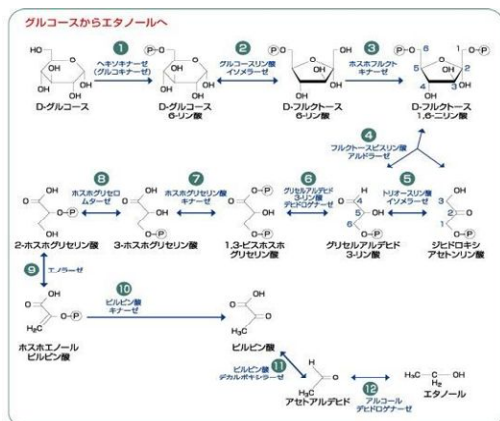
グルコースからエタノールへ

1 ヘキソキナーゼ（グルコキナーゼ）

2 グルコースリン酸イソメラーゼ

3 ホスホフルクトキナーゼ

HO OH O OH OH OH
D-グルコース

Ⓟ-O O OH OH OH OH
D-グルコース 6-リン酸

Ⓟ-O O OH OH OH
D-フルクトース 6-リン酸

Ⓟ-O 6 O 1 O-Ⓟ 5 2 4 3 OH OH OH
D-フルクトース 1,6-ニリン酸

4 フルクトースビスリン酸アルドラーゼ

5 トリオースリン酸イソメラーゼ

6 グリセルアルデヒド3-リン酸デヒドロゲナーゼ

7 ホスホグリセリン酸キナーゼ

8 ホスホグリセロムターゼ

O OH O-Ⓟ OH
2-ホスホグリセリン酸

O OH OH O-Ⓟ
3-ホスホグリセリン酸

O O-Ⓟ OH O-Ⓟ
1,3-ビスホスホグリセリン酸

H O 1 2 OH 3 O-Ⓟ
グリセルアルデヒド 3-リン酸

3 OH 2 O 1 O-Ⓟ
ジヒドロキシアセトンリン酸

9 エノラーゼ

10 ピルビン酸キナーゼ

O OH H₂C O-Ⓟ
ホスホエノールピルビン酸

O OH H₃C O
ピルビン酸

11 ピルビン酸デカルボキシラーゼ

H H₃C O
アセトアルデヒド

12 アルコールデヒドロゲナーゼ

H₃C OH H₂
エタノール